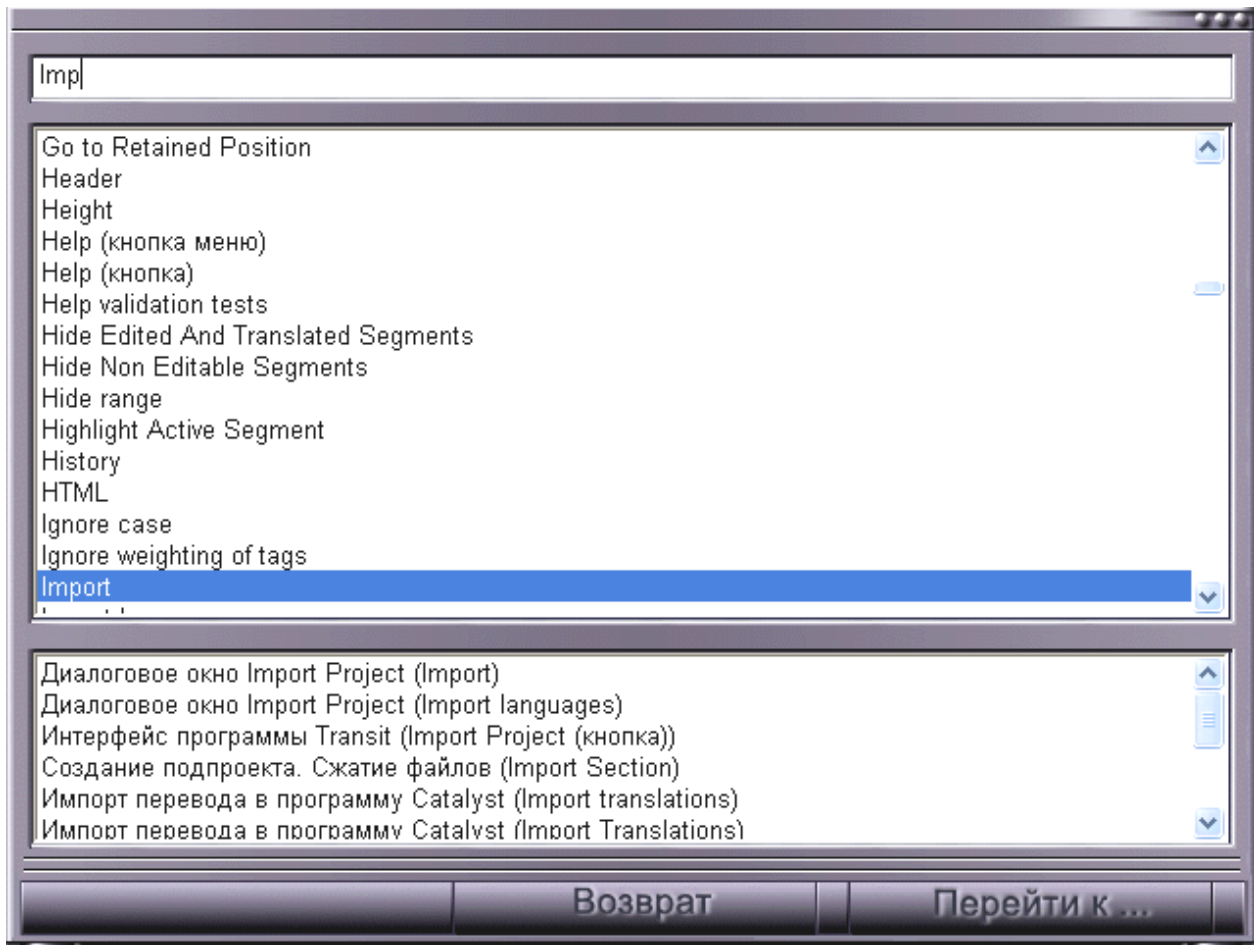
Imp

Go to Retained Position
Header
Height
Help (кнопка меню)
Help (кнопка)
Help validation tests
Hide Edited And Translated Segments
Hide Non Editable Segments
Hide range
Highlight Active Segment
History
HTML
Ignore case
Ignore weighting of tags
Import
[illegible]

Диалоговое окно Import Project (Import)
Диалоговое окно Import Project (Import languages)
Интерфейс программы Transit (Import Project (кнопка))
Создание подпроекта. Сжатие файлов (Import Section)
Импорт перевода в программу Catalyst (Import translations)
Импорт перевода в программу Catalyst (Import Translations)

Возврат
Перейти к ...